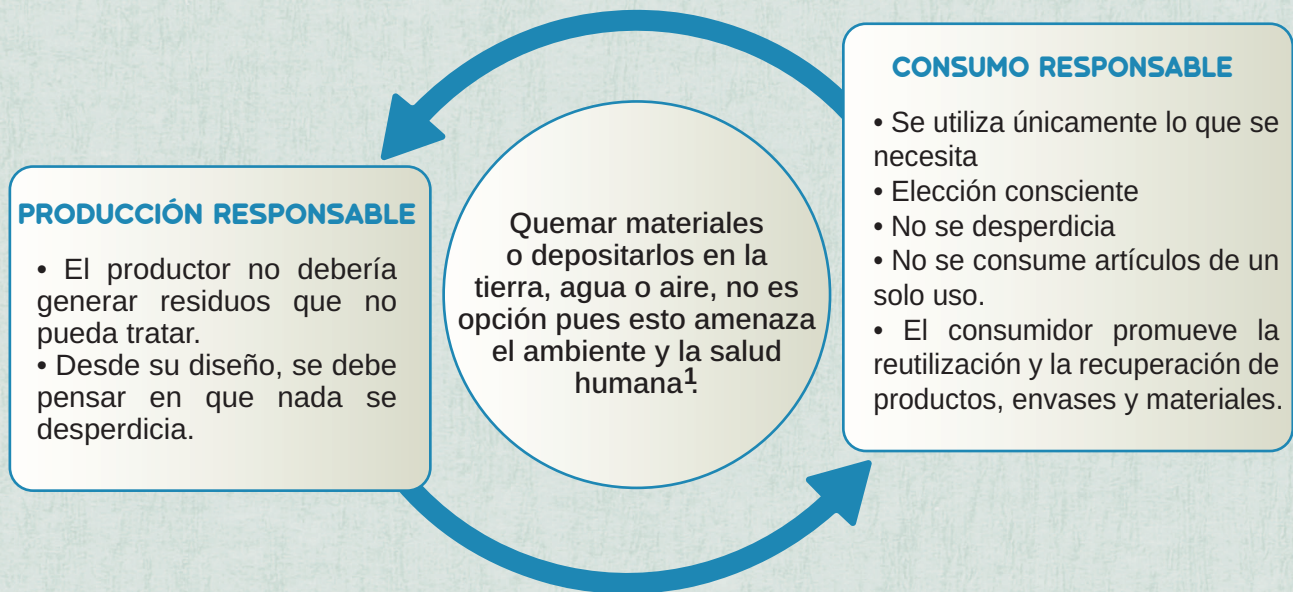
PRODUCCIÓN RESPONSABLE

• El productor no debería generar residuos que no pueda tratar.
• Desde su diseño, se debe pensar en que nada se desperdicia.

Quemar materiales o depositarlos en la tierra, agua o aire, no es opción pues esto amenaza el ambiente y la salud humana$^{1}$.

CONSUMO RESPONSABLE

• Se utiliza únicamente lo que se necesita
• Elección consciente
• No se desperdicia
• No se consume artículos de un solo uso.
• El consumidor promueve la reutilización y la recuperación de productos, envases y materiales.